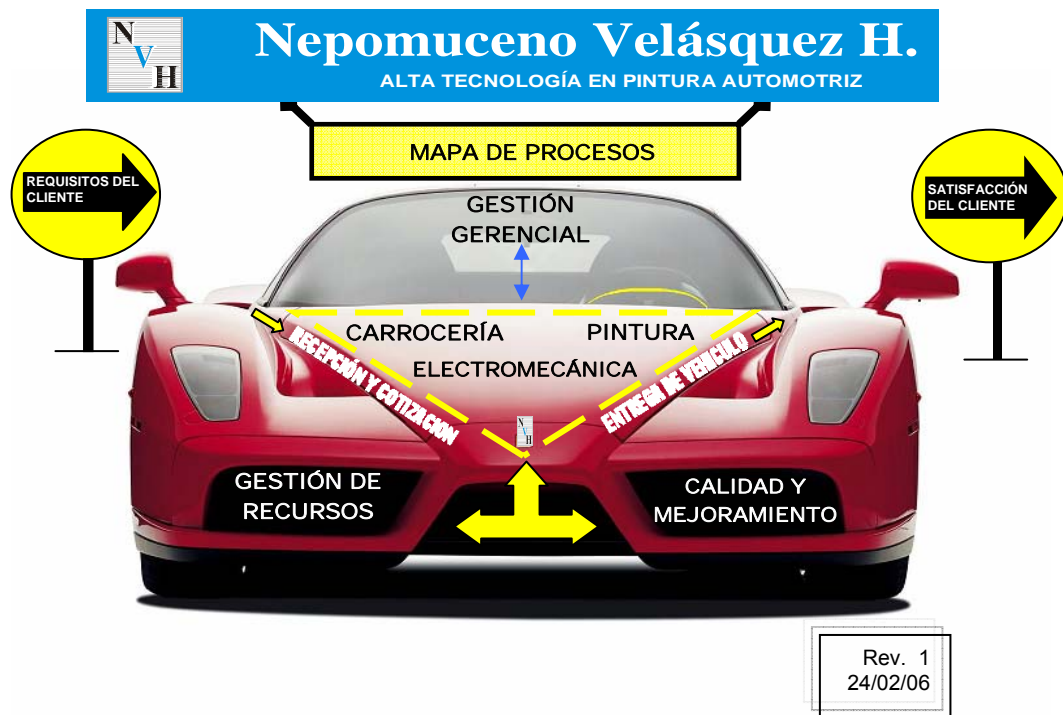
NVH

Nepomuceno Velásquez H.

ALTA TECNOLOGÍA EN PINTURA AUTOMOTRIZ

MAPA DE PROCESOS

REQUISITOS DEL CLIENTE

SATISFACCIÓN DEL CLIENTE

GESTIÓN GERENCIAL

CARROCERÍA

PINTURA

ELECTROMECÁNICA

RECEPCIÓN Y COTIZACIÓN

ENTREGA DE VEHÍCULO

NVH

GESTIÓN DE RECURSOS

CALIDAD Y MEJORAMIENTO

Rev. 1
24/02/06